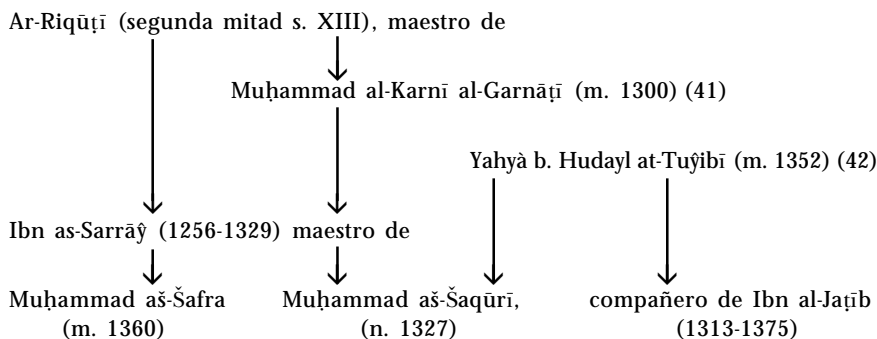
Ar-Riqūṭī (segunda mitad s. XIII), maestro de

Muḥammad al-Karnī al-Garnāṭī (m. 1300) (41)

Yahyà b. Hudayl at-Tuŷibī (m. 1352) (42)

Ibn as-Sarrāŷ (1256-1329) maestro de

Muḥammad aš-Šafra (m. 1360)

Muḥammad aš-Šaqūrī, (n. 1327)

compañero de Ibn al-Jaṭīb (1313-1375)